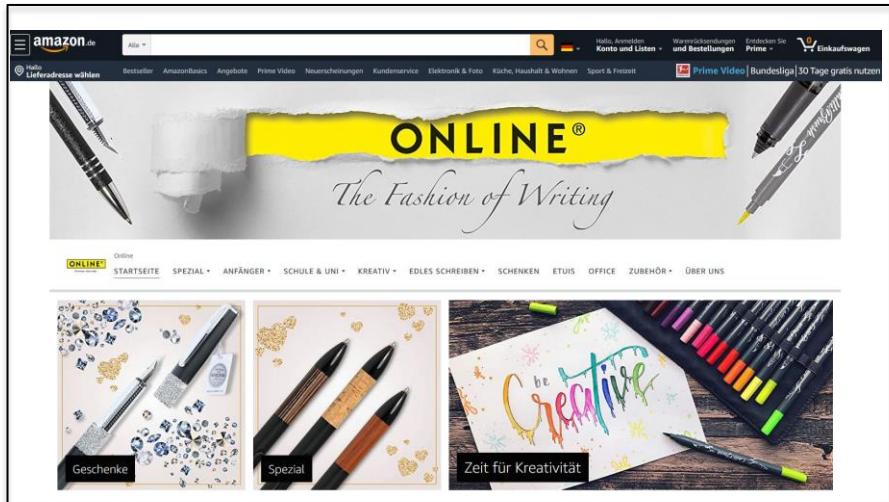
amazon.de

Alle

Hallo, Anmelden
Konto und Listen

Warenrücksendungen
und Bestellungen

Entdecken Sie
Prime

0
Einkaufswagen

Hallo
Lieferadresse wählen

Bestseller AmazonBasics Angebote Prime Video Neuerscheinungen Kundenservice Elektronik & Foto Küche, Haushalt & Wohnen Sport & Freizeit

Prime Video | Bundesliga | 30 Tage gratis nutzen

ONLINE®

The Fashion of Writing

ONLINE

Online

STARTSEITE SPEZIAL ▾ ANFÄNGER ▾ SCHULE & UNI ▾ KREATIV ▾ EDLES SCHREIBEN ▾ SCHENKEN ETUIS OFFICE ZUBEHÖR ▾ ÜBER UNS

Geschenke

Spezial

be Creative

Zeit für Kreativität